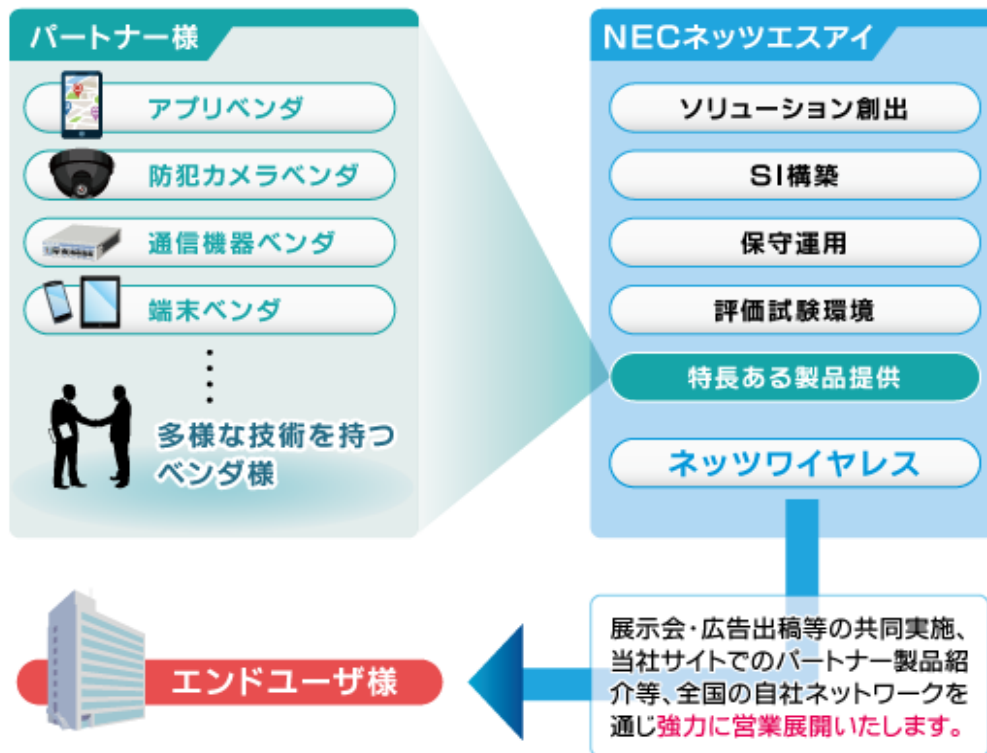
パートナー様

アプリベンダ

防犯カメラベンダ

通信機器ベンダ

端末ベンダ

多様な技術を持つベンダ様

NECネッツエスアイ

ソリューション創出

SI構築

保守運用

評価試験環境

特長ある製品提供

ネッツワイヤレス

展示会・広告出稿等の共同実施、当社サイトでのパートナー製品紹介等、全国の自社ネットワークを通じ強力に営業展開いたします。

エンドユーザ様